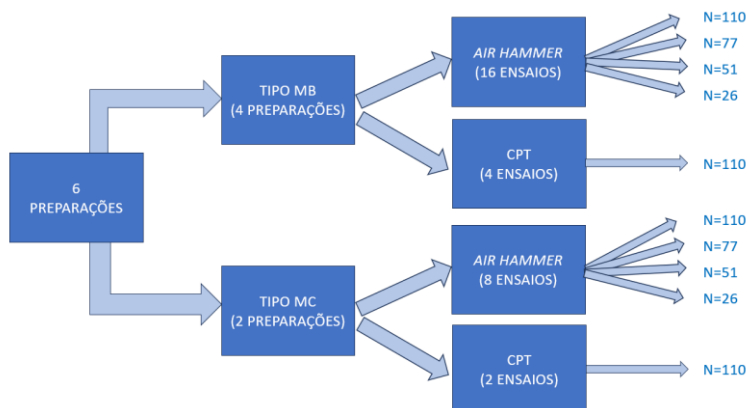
6
PREPARAÇÕES

TIPO MB
(4 PREPARAÇÕES)

AIR HAMMER
(16 ENSAIOS)

N=110
N=77
N=51
N=26

CPT
(4 ENSAIOS)

N=110

TIPO MC
(2 PREPARAÇÕES)

AIR HAMMER
(8 ENSAIOS)

N=110
N=77
N=51
N=26

CPT
(2 ENSAIOS)

N=110